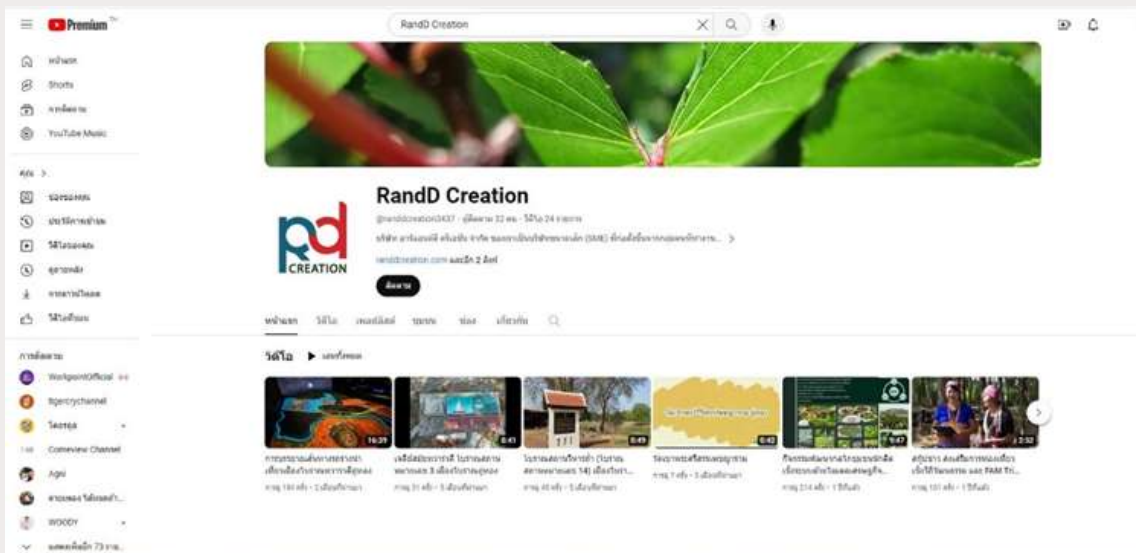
Premium

RandD Creation

หน้าแรก
Shorts
การติดตาม
YouTube Music

คุณ >
ช่องของคุณ
ประวัติการเข้าชม
วิดีโอของคุณ
ดูภายหลัง
การดาวน์โหลด
วิดีโอที่ชอบ

การติดตาม
WorkpointOfficial
tigercrychannel
ไดอารี่
Comeview Channel
Agni
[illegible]
WOODY
แสดงเพิ่มอีก 73 รายการ

RandD Creation
@randdcreation3437 · ผู้ติดตาม 32 คน · วิดีโอ 24 รายการ
บริษัท อาร์แอนด์ดี ครีเอชั่น จำกัด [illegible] >
randdcreation.com และอีก 2 ลิงก์
ติดตาม

rd CREATION

หน้าแรก วิดีโอ เพลย์ลิสต์ ชุมชน ช่อง เกี่ยวกับ

วิดีโอ ▶ เล่นทั้งหมด

16:39
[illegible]
การดู 184 ครั้ง · 2 เดือนที่ผ่านมา

0:41
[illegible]
การดู 31 ครั้ง · 3 เดือนที่ผ่านมา

0:49
โบราณสถาน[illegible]
การดู 45 ครั้ง · 3 เดือนที่ผ่านมา

0:42
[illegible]
การดู 7 ครั้ง · 3 เดือนที่ผ่านมา

9:47
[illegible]
การดู 214 ครั้ง · 1 ปีที่แล้ว

2:52
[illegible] FAM Tri...
การดู 151 ครั้ง · 1 ปีที่แล้ว